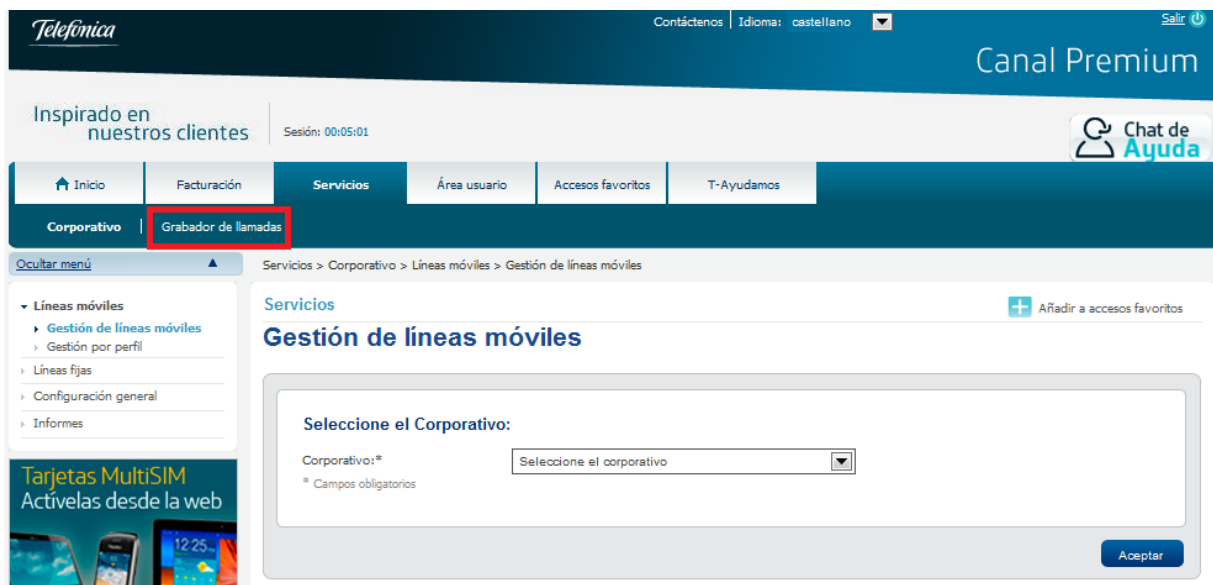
Telefónica

Contáctenos | Idioma: castellano

Salir

Canal Premium

Inspirado en nuestros clientes

Sesión: 00:05:01

Chat de Ayuda

Inicio | Facturación | Servicios | Área usuario | Accesos favoritos | T-Ayudamos

Corporativo | Grabador de llamadas

Ocultar menú

Servicios > Corporativo > Líneas móviles > Gestión de líneas móviles

Líneas móviles
Gestión de líneas móviles
Gestión por perfil
Líneas fijas
Configuración general
Informes

Tarjetas MultiSIM
Actívelas desde la web

12:25

Servicios

Añadir a accesos favoritos

Gestión de líneas móviles

Seleccione el Corporativo:

Corporativo:*

Seleccione el corporativo

* Campos obligatorios

Aceptar